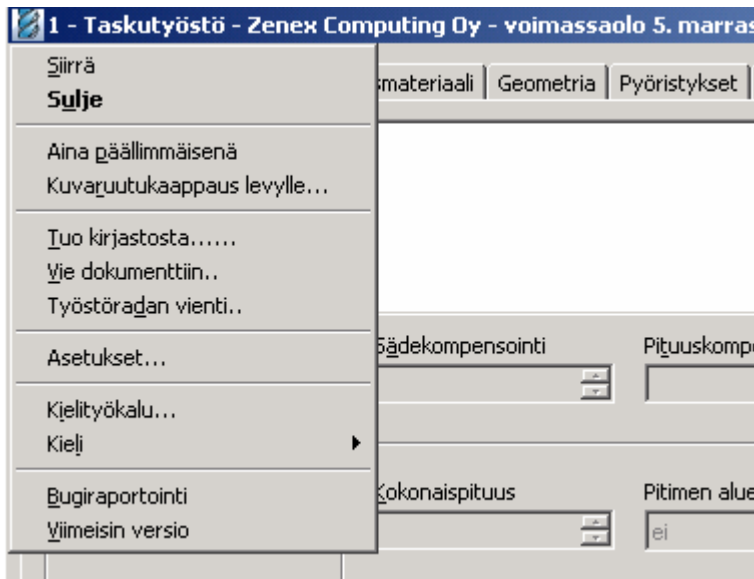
1 - Taskutyöstö - Zenex Computing Oy - voimassaolo 5. marras

Siirrä
Sulje

Aina päällimmäisenä
Kuvaruutukaappaus levylle...

Tuo kirjastosta......
Vie dokumenttiin..
Työstöradan vienti..

Asetukset...

Kielityökalu...
Kieli

Bugiraportointi
Viimeisin versio

smateriaali | Geometria | Pyöristykset

Sädekompensointi
Pituuskomp

Kokonaispituus
Pitimen alue
ei